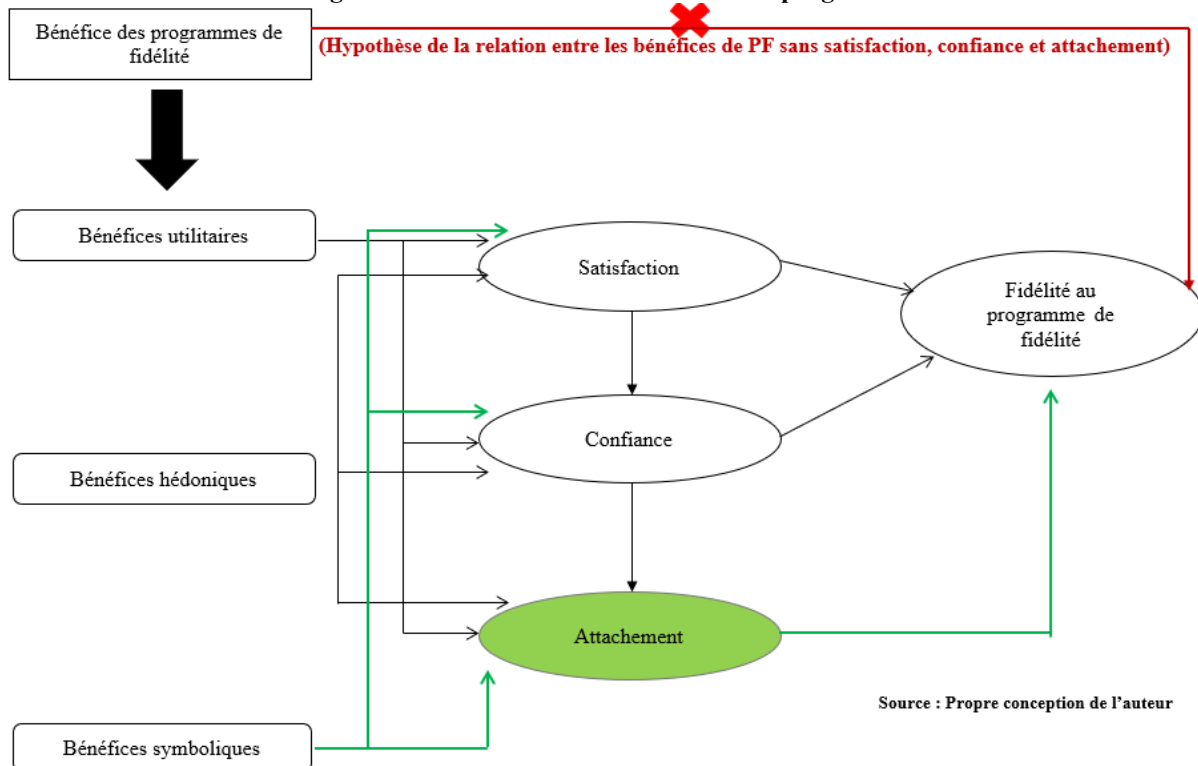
Bénéfice des programmes de fidélité

(Hypothèse de la relation entre les bénéfices de PF sans satisfaction, confiance et attachement)

Bénéfices utilitaires

Satisfaction

Fidélité au programme de fidélité

Confiance

Bénéfices hédoniques

Attachement

Source : Propre conception de l'auteur

Bénéfices symboliques